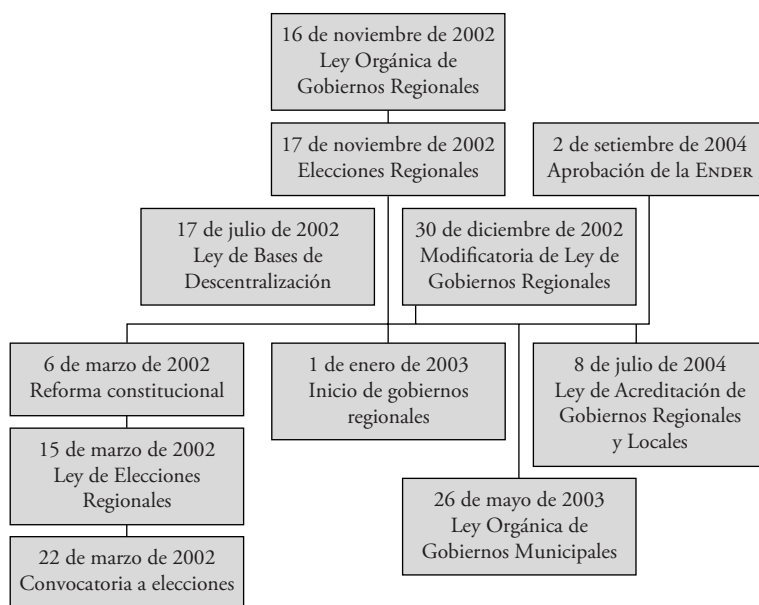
16 de noviembre de 2002
Ley Orgánica de Gobiernos Regionales

17 de noviembre de 2002
Elecciones Regionales

2 de setiembre de 2004
Aprobación de la Ender

17 de julio de 2002
Ley de Bases de Descentralización

30 de diciembre de 2002
Modificatoria de Ley de Gobiernos Regionales

6 de marzo de 2002
Reforma constitucional

1 de enero de 2003
Inicio de gobiernos regionales

8 de julio de 2004
Ley de Acreditación de Gobiernos Regionales y Locales

15 de marzo de 2002
Ley de Elecciones Regionales

26 de mayo de 2003
Ley Orgánica de Gobiernos Municipales

22 de marzo de 2002
Convocatoria a elecciones